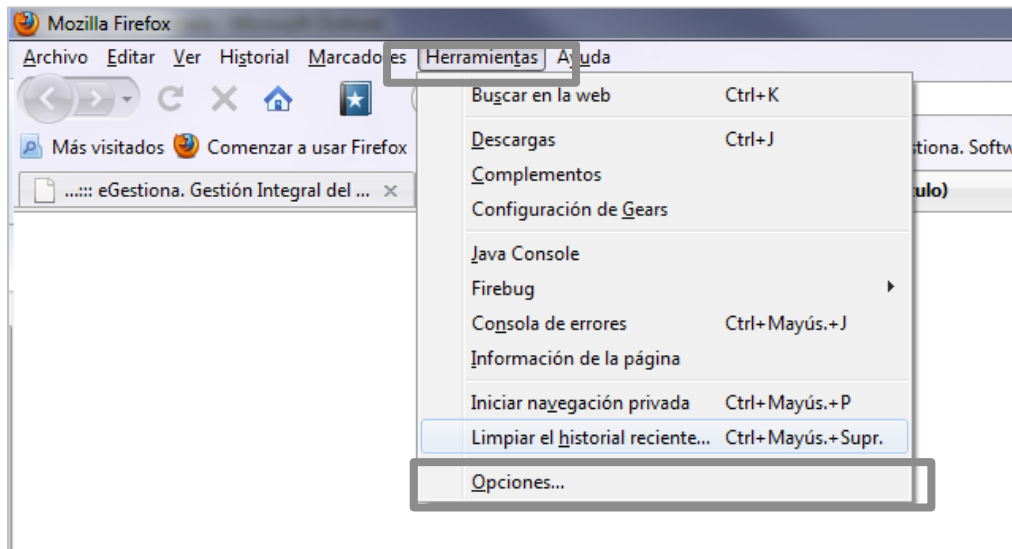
Mozilla Firefox

Archivo Editar Ver Historial Marcadores Herramientas Ayuda

Más visitados Comenzar a usar Firefox

...::: eGestiona. Gestión Integral del ...

stiona. Softw

ulo)

| | |
|---|---|
| Buscar en la web | Ctrl+K |
| Descargas | Ctrl+J |
| Complementos | |
| Configuración de Gears | |
| Java Console | |
| Firebug | |
| Consola de errores | Ctrl+Mayús.+J |
| Información de la página | |
| Iniciar navegación privada | Ctrl+Mayús.+P |
| Limpiar el historial reciente... | Ctrl+Mayús.+Supr. |
| Opciones... | |